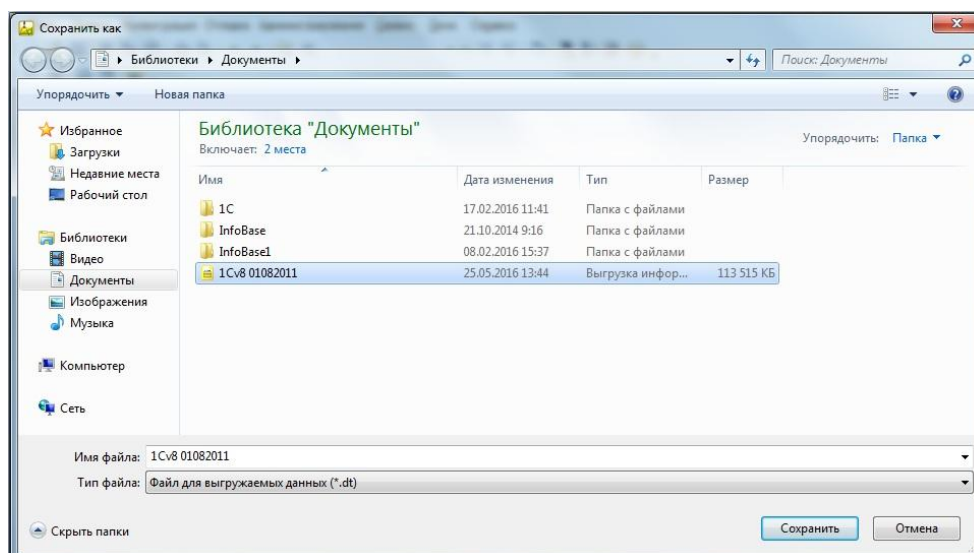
Сохранить как

▸ Библиотеки ▸ Документы ▸

Поиск: Документы

Упорядочить ▾
Новая папка

Избранное
Загрузки
Недавние места
Рабочий стол

Библиотеки
Видео
Документы
Изображения
Музыка

Компьютер

Сеть

Библиотека "Документы"
Включает: 2 места

Упорядочить: Папка ▾

| Имя | Дата изменения | Тип | Размер |
|---|---|---|---|
| 1C | 17.02.2016 11:41 | Папка с файлами | |
| InfoBase | 21.10.2014 9:16 | Папка с файлами | |
| InfoBase1 | 08.02.2016 15:37 | Папка с файлами | |
| 1Cv8 01082011 | 25.05.2016 13:44 | Выгрузка инфор... | 113 515 КБ |

Имя файла: 1Cv8 01082011
Тип файла: Файл для выгружаемых данных (*.dt)

Скрыть папки

Сохранить
Отмена